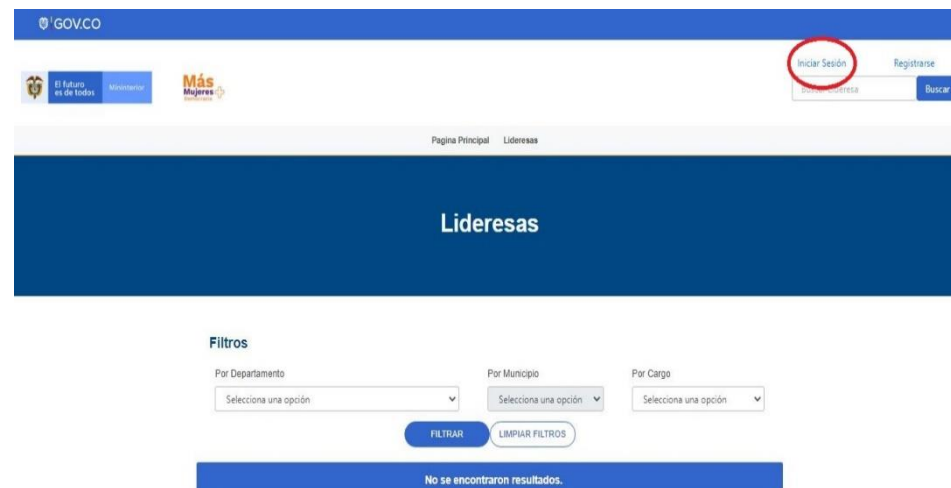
GOV.CO

El futuro es de todos | Mininterior

Más Mujeres

Iniciar Sesión Registrarse

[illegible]ideresa Buscar

Pagina Principal Lideresas

Lideresas

Filtros

Por Departamento
Selecciona una opción

Por Municipio
Selecciona una opción

Por Cargo
Selecciona una opción

FILTRAR LIMPIAR FILTROS

No se encontraron resultados.